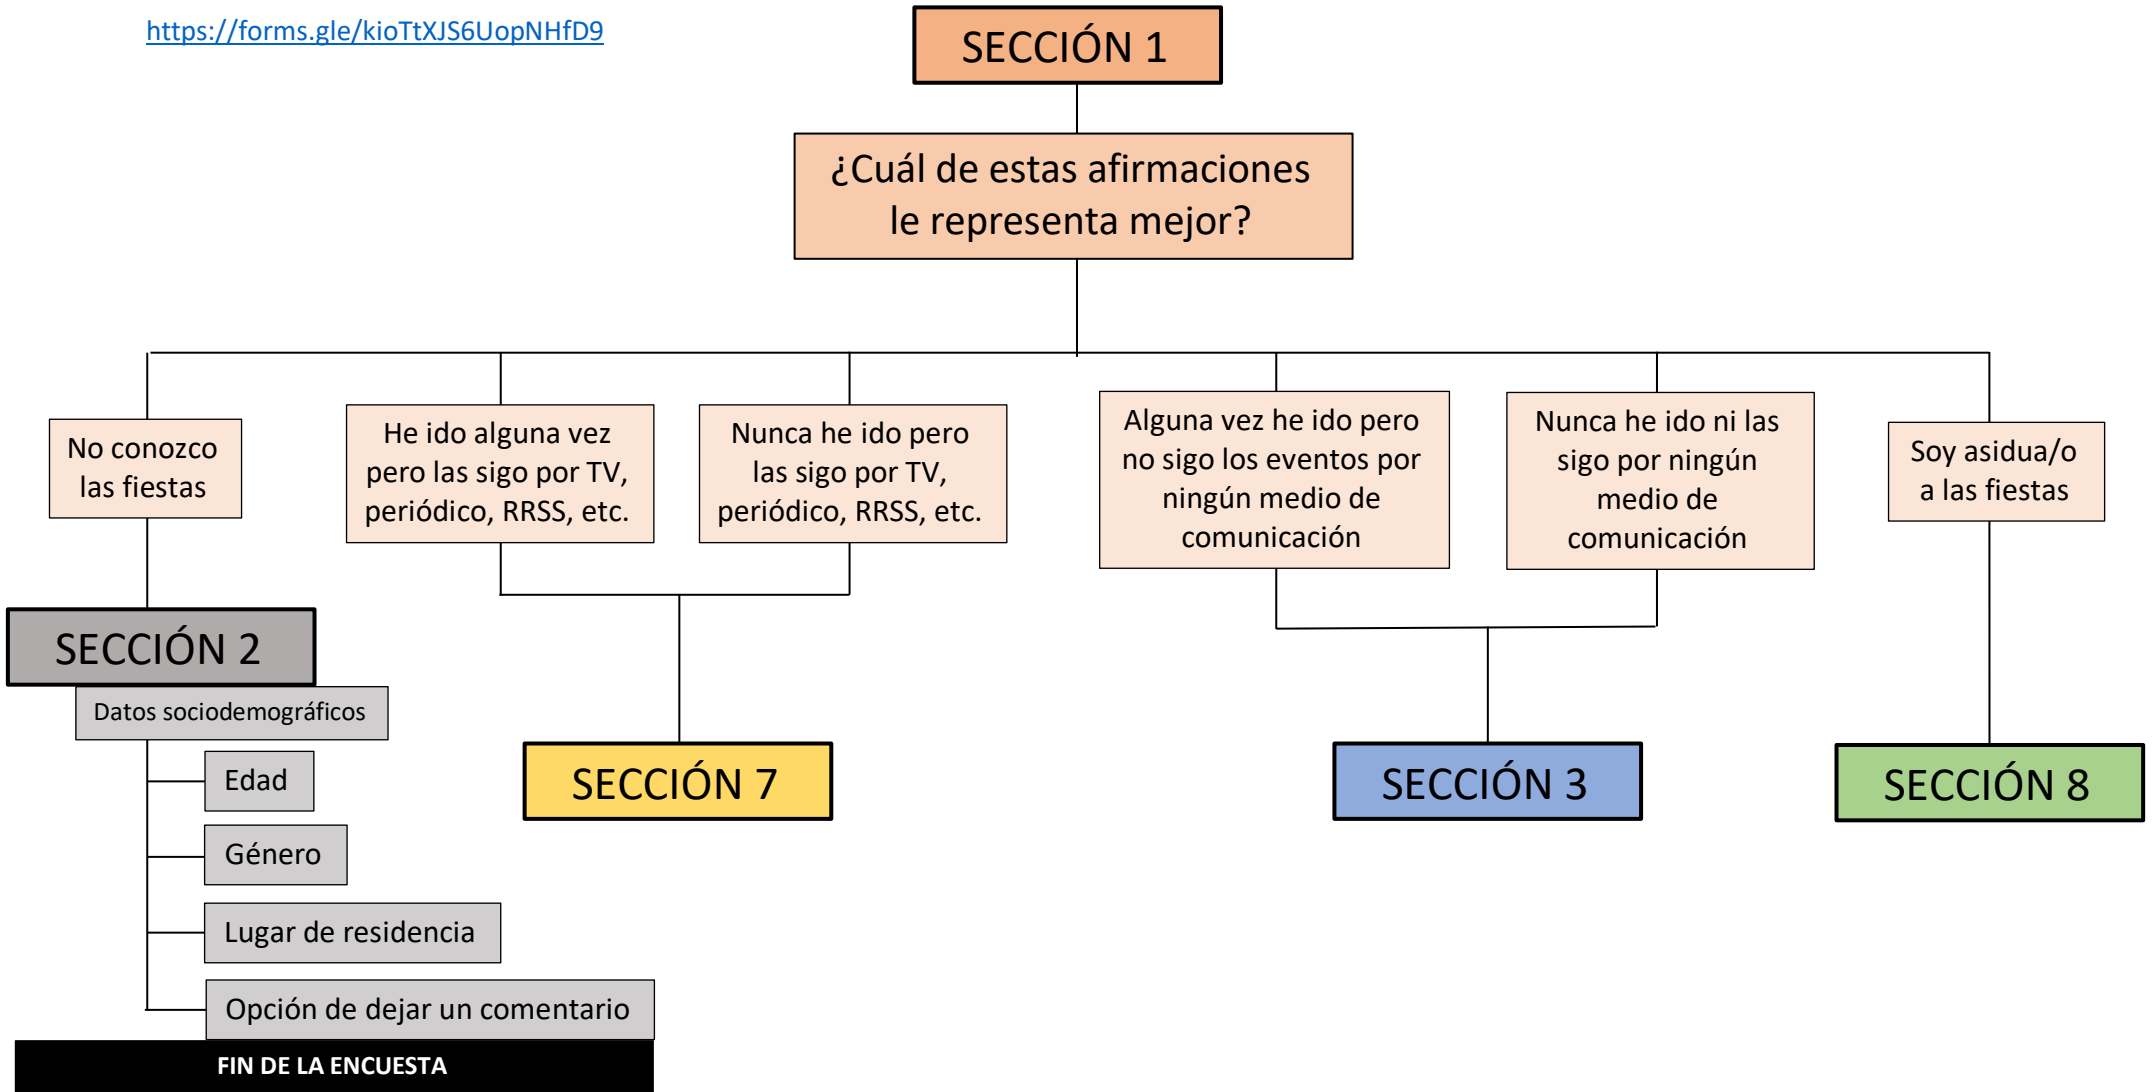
https://forms.gle/kioTtXJS6UopNHfD9

SECCIÓN 1

¿Cuál de estas afirmaciones le representa mejor?

No conozco las fiestas

He ido alguna vez pero las sigo por TV, periódico, RRSS, etc.

Nunca he ido pero las sigo por TV, periódico, RRSS, etc.

Alguna vez he ido pero no sigo los eventos por ningún medio de comunicación

Nunca he ido ni las sigo por ningún medio de comunicación

Soy asidua/o a las fiestas

SECCIÓN 2

Datos sociodemográficos

Edad

Género

Lugar de residencia

Opción de dejar un comentario

FIN DE LA ENCUESTA

SECCIÓN 7

SECCIÓN 3

SECCIÓN 8